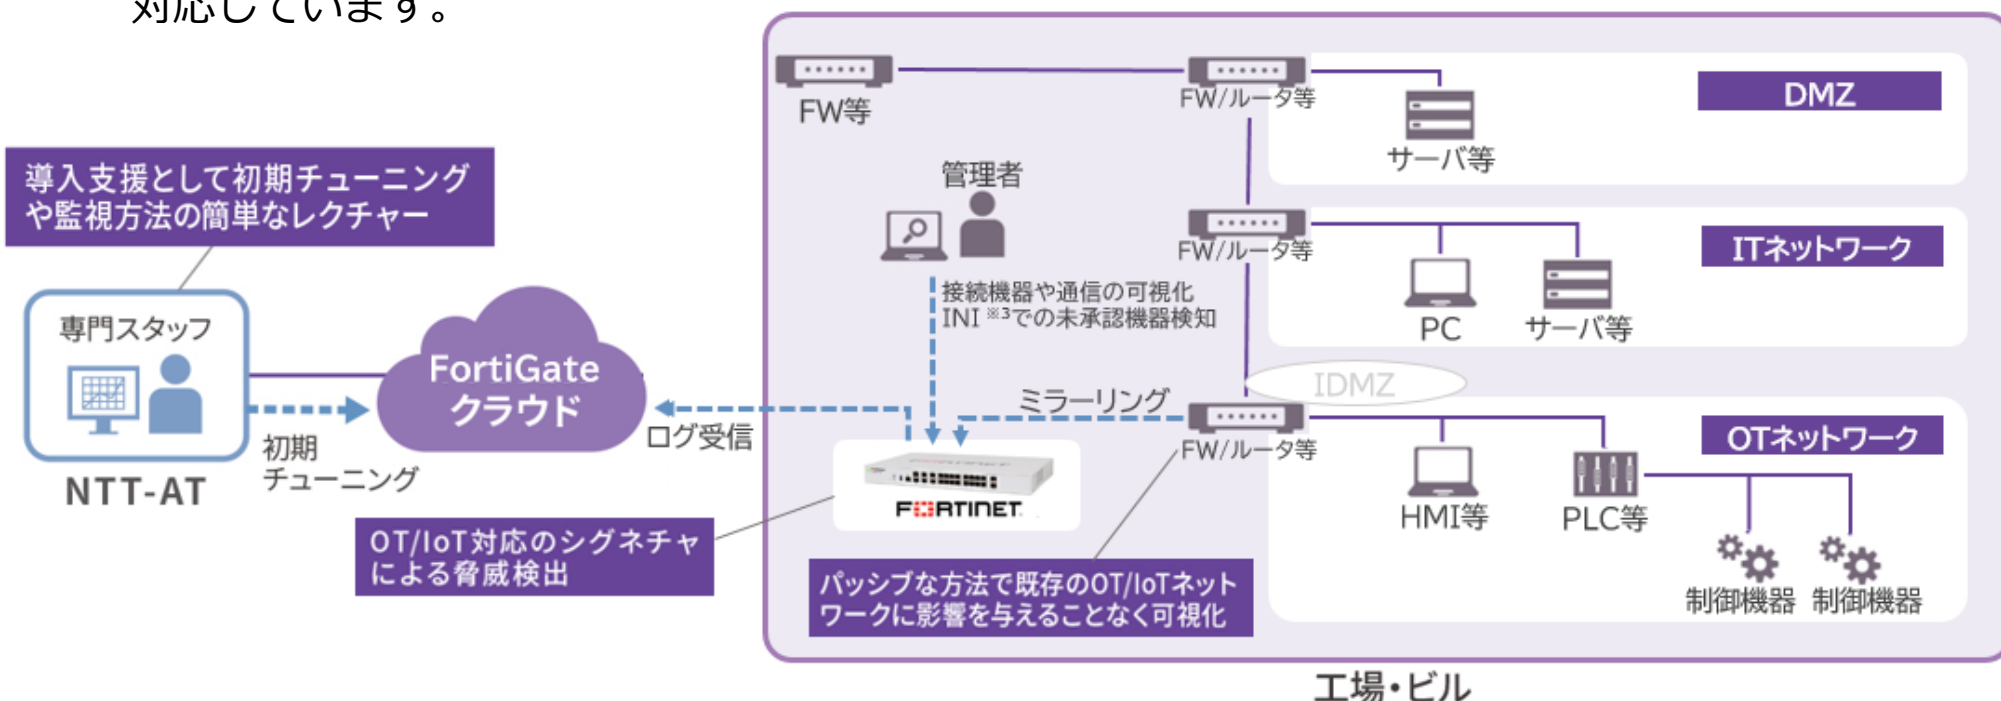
対応しています。

FW等

FW/ルータ等

DMZ

サーバ等

導入支援として初期チューニングや監視方法の簡単なレクチャー

管理者

FW/ルータ等

ITネットワーク

PC

サーバ等

接続機器や通信の可視化
INI ※3での未承認機器検知

専門スタッフ

FortiGate
クラウド

IDMZ

ミラーリング

FW/ルータ等

OTネットワーク

初期
チューニング

ログ受信

NTT-AT

FORTINET

HMI等

PLC等

OT/IoT対応のシグネチャによる脅威検出

制御機器 制御機器

パッシブな方法で既存のOT/IoTネットワークに影響を与えることなく可視化

工場・ビル